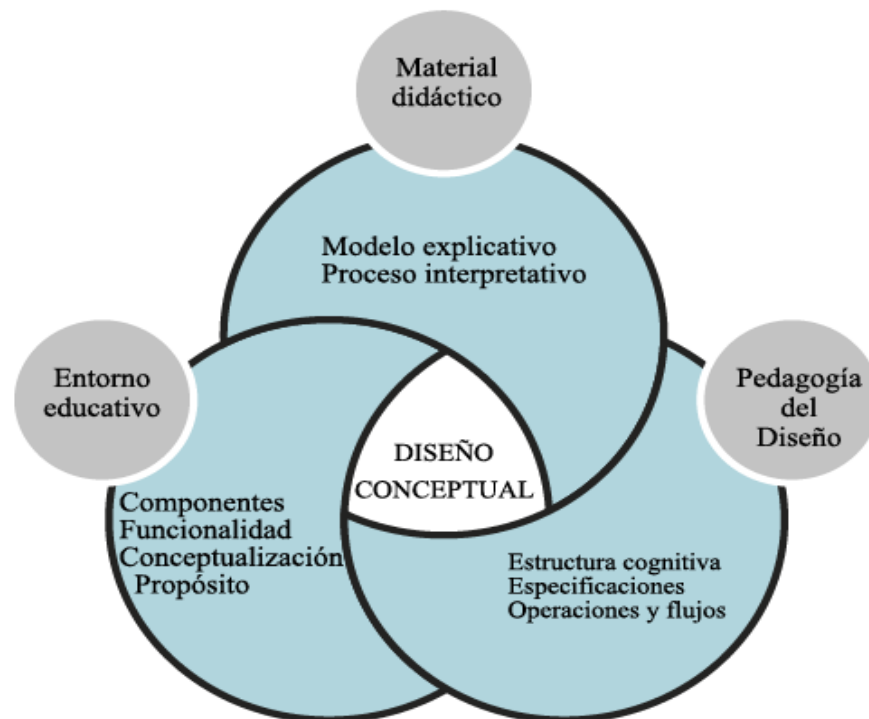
Material didáctico

Modelo explicativo
Proceso interpretativo

Entorno educativo

Pedagogía del Diseño

DISEÑO CONCEPTUAL

Componentes
Funcionalidad
Conceptualización
Propósito

Estructura cognitiva
Especificaciones
Operaciones y flujos